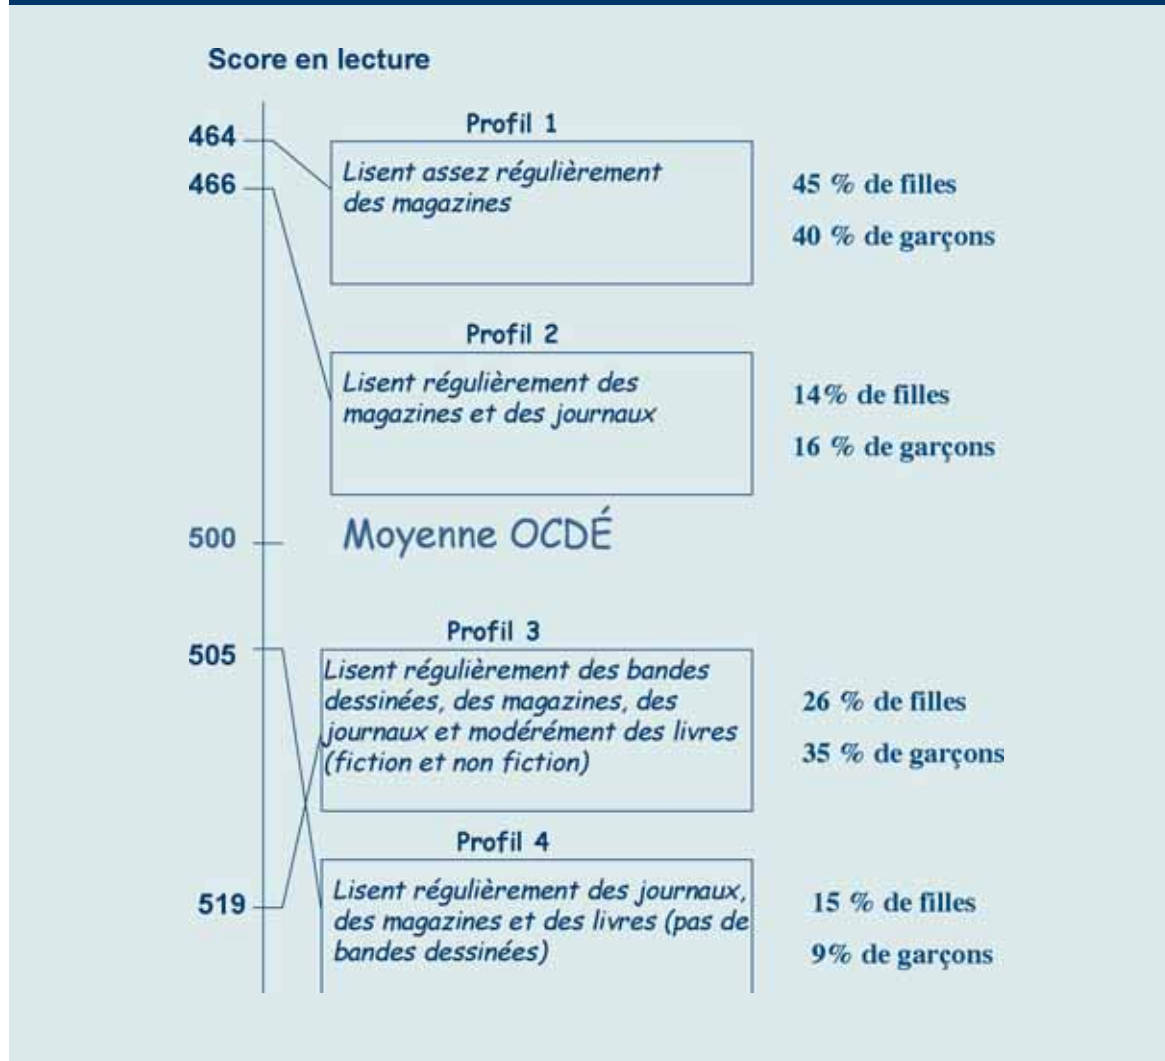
Score en lecture

464

466

Profil 1

Lisent assez régulièrement des magazines

45 % de filles

40 % de garçons

Profil 2

Lisent régulièrement des magazines et des journaux

14% de filles

16 % de garçons

500

Moyenne OCDÉ

505

Profil 3

Lisent régulièrement des bandes dessinées, des magazines, des journaux et modérément des livres (fiction et non fiction)

26 % de filles

35 % de garçons

Profil 4

519

Lisent régulièrement des journaux, des magazines et des livres (pas de bandes dessinées)

15 % de filles

9% de garçons